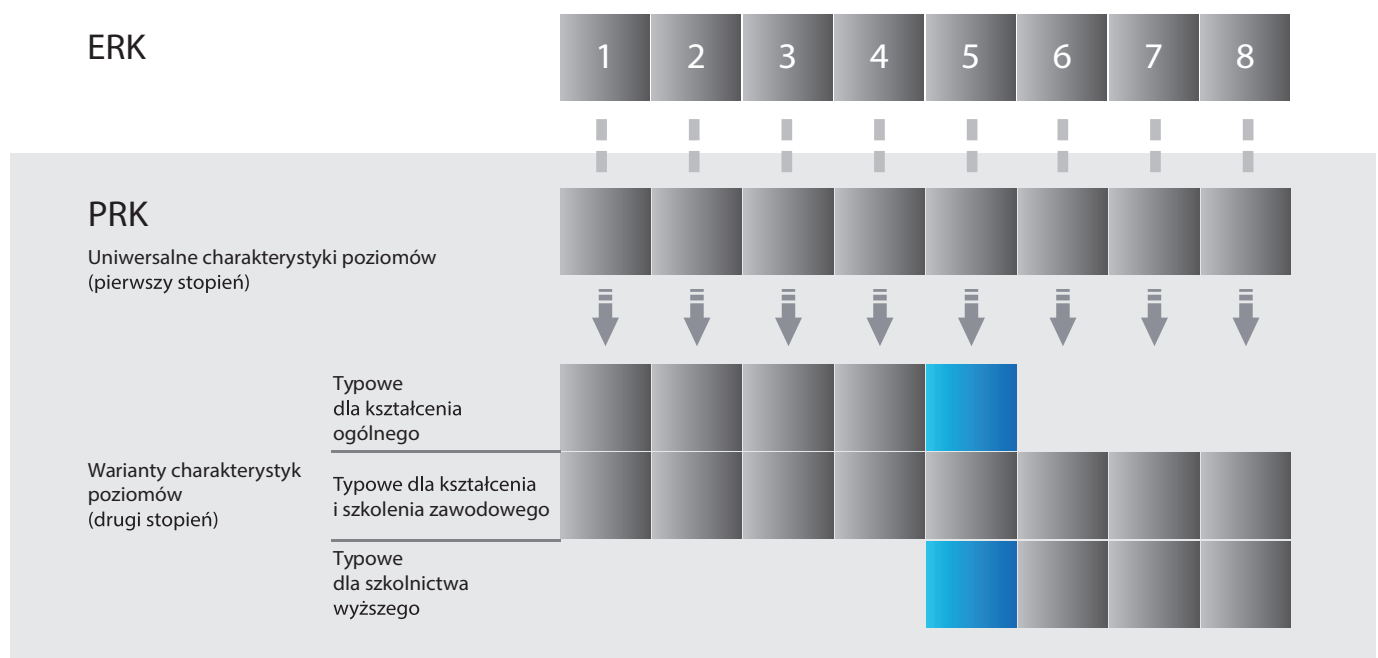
ERK

1 2 3 4 5 6 7 8

PRK

Uniwersalne charakterystyki poziomów (pierwszy stopień)

Warianty charakterystyk poziomów (drugi stopień)

Typowe dla kształcenia ogólnego

Typowe dla kształcenia i szkolenia zawodowego

Typowe dla szkolnictwa wyższego